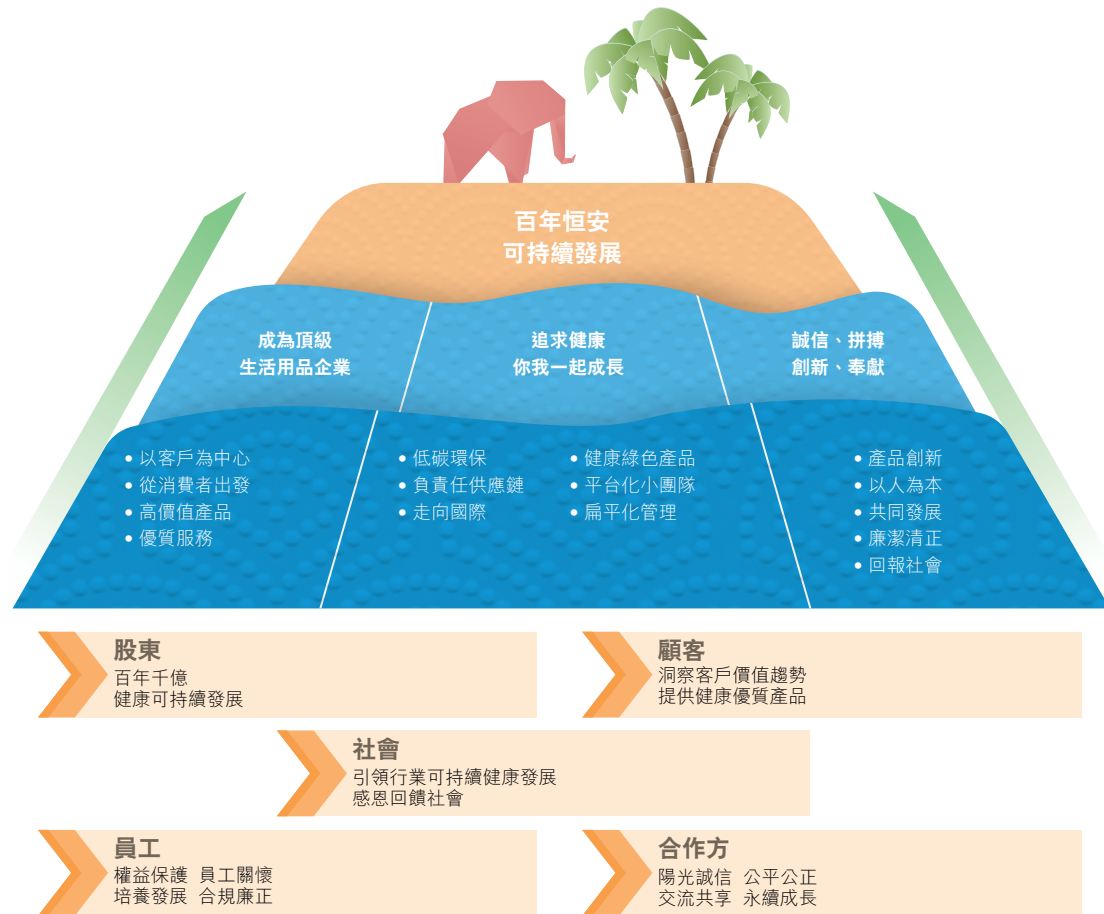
百年恒安
可持續發展

成為頂級
生活用品企業

追求健康
你我一起成長

誠信、拼搏
創新、奉獻

• 以客戶為中心
• 從消費者出發
• 高價值產品
• 優質服務

• 低碳環保
• 負責任供應鏈
• 走向國際

• 健康綠色產品
• 平台化小團隊
• 扁平化管理

• 產品創新
• 以人為本
• 共同發展
• 廉潔清正
• 回報社會

股東
百年千億
健康可持續發展

顧客
洞察客戶價值趨勢
提供健康優質產品

社會
引領行業可持續健康發展
感恩回饋社會

員工
權益保護 員工關懷
培養發展 合規廉正

合作方
陽光誠信 公平公正
交流共享 永續成長